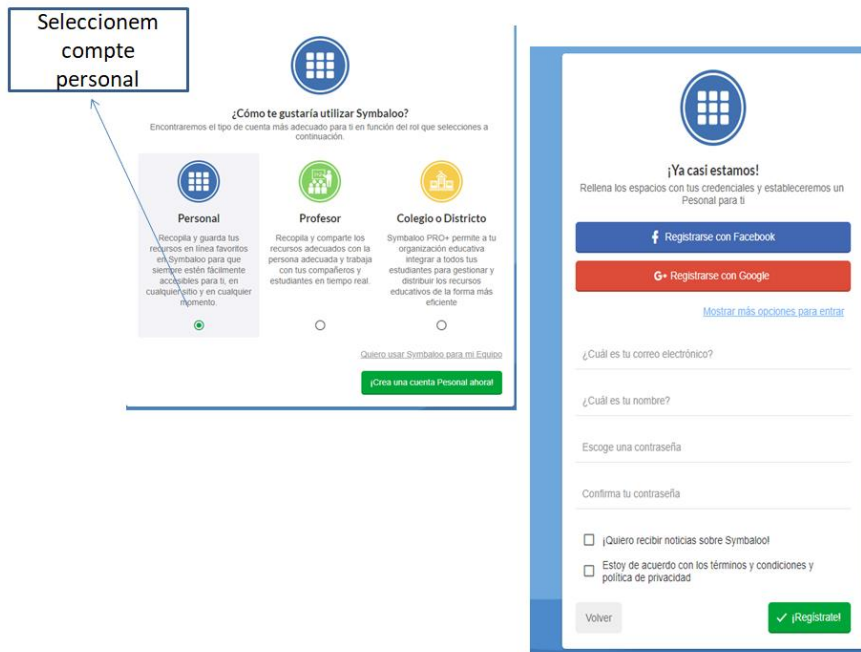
Seleccionem compte personal

¿Cómo te gustaría utilizar Symbaloo?

Encontraremos el tipo de cuenta más adecuado para ti en función del rol que selecciones a continuación.

Personal

Recopila y guarda tus recursos en línea favoritos en Symbaloo para que siempre estén fácilmente accesibles para ti, en cualquier sitio y en cualquier momento.

Profesor

Recopila y comparte los recursos adecuados con la persona adecuada y trabaja con tus compañeros y estudiantes en tiempo real.

Colegio o Districto

Symbaloo PRO+ permite a tu organización educativa integrar a todos tus estudiantes para gestionar y distribuir los recursos educativos de la forma más eficiente

Quiero usar Symbaloo para mi Equipo

¡Crea una cuenta Personal ahora!

¡Ya casi estamos!

Rellena los espacios con tus credenciales y estableceremos un Personal para ti

Registrarse con Facebook

G+ Registrarse con Google

Mostrar más opciones para entrar

¿Cuál es tu correo electrónico?

¿Cuál es tu nombre?

Escoge una contraseña

Confirma tu contraseña

¡Quiero recibir noticias sobre Symbaloo!

Estoy de acuerdo con los términos y condiciones y política de privacidad

Volver

¡Regístrate!